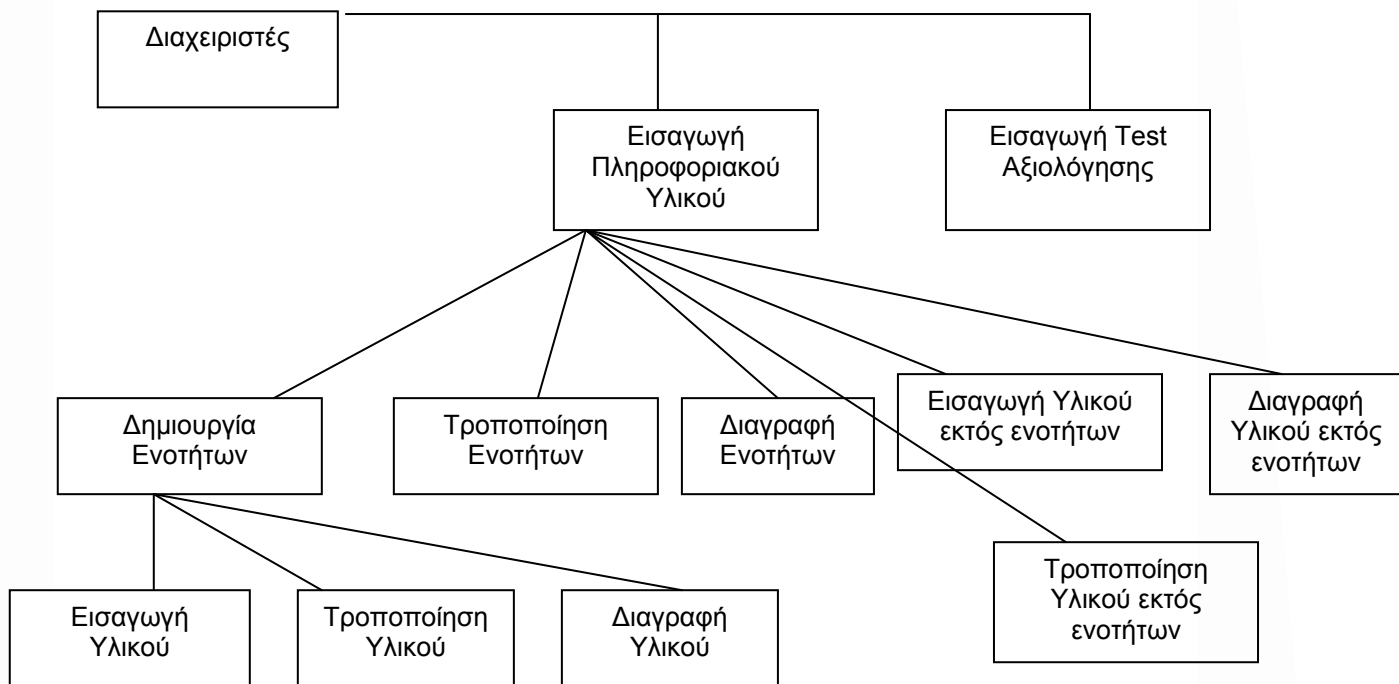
Διαχειριστές

Εισαγωγή Πληροφοριακού Υλικού

Εισαγωγή Test Αξιολόγησης

Δημιουργία Ενοτήτων

Τροποποίηση Ενοτήτων

Διαγραφή Ενοτήτων

Εισαγωγή Υλικού εκτός ενοτήτων

Διαγραφή Υλικού εκτός ενοτήτων

Τροποποίηση Υλικού εκτός ενοτήτων

Εισαγωγή Υλικού

Τροποποίηση Υλικού

Διαγραφή Υλικού